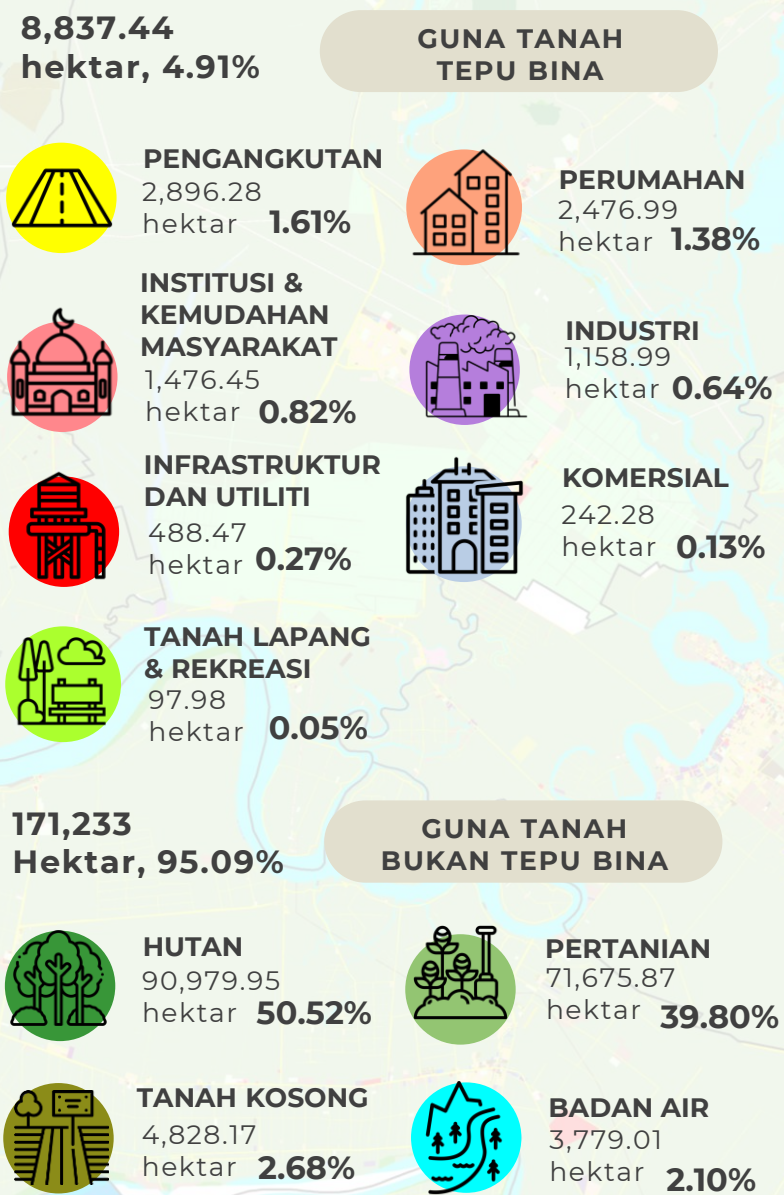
8,837.44 hektar, 4.91%

GUNA TANAH TEPU BINA

PENGANGKUTAN
2,896.28 hektar 1.61%

PERUMAHAN
2,476.99 hektar 1.38%

INSTITUSI & KEMUDAHAN MASYARAKAT
1,476.45 hektar 0.82%

INDUSTRI
1,158.99 hektar 0.64%

INFRASTRUKTUR DAN UTILITI
488.47 hektar 0.27%

KOMERSIAL
242.28 hektar 0.13%

TANAH LAPANG & REKREASI
97.98 hektar 0.05%

171,233 Hektar, 95.09%

GUNA TANAH BUKAN TEPU BINA

HUTAN
90,979.95 hektar 50.52%

PERTANIAN
71,675.87 hektar 39.80%

TANAH KOSONG
4,828.17 hektar 2.68%

BADAN AIR
3,779.01 hektar 2.10%